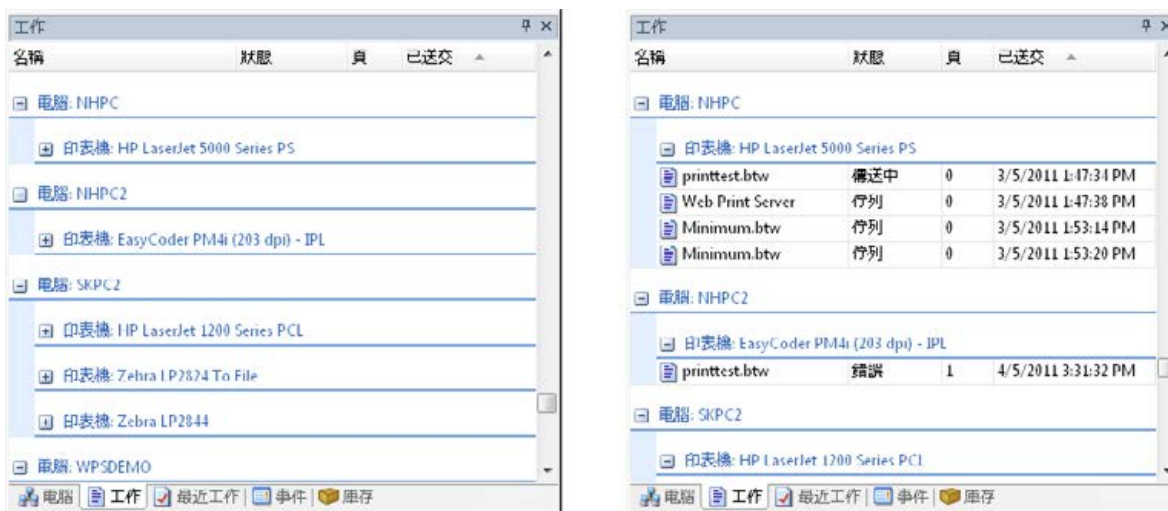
工作

| 名稱 | 狀態 | 頁 | 已送交 |
|---|---|---|---|

電腦: NHPC

印表機: HP LaserJet 5000 Series PS

電腦: NHPC2

印表機: EasyCoder PM4i (203 dpi) - IPL

電腦: SKPC2

印表機: HP LaserJet 1200 Series PCL

印表機: Zebra LP2824 To File

印表機: Zebra LP2844

電腦: WPSDEMO

電腦 | 工作 | 最近工作 | 事件 | 庫存

工作

| 名稱 | 狀態 | 頁 | 已送交 |
|---|---|---|---|

電腦: NHPC

印表機: HP LaserJet 5000 Series PS

| | | | |
|---|---|---|---|
| printtest.btw | 傳送中 | 0 | 3/5/2011 1:47:34 PM |
| Web Print Server | 佇列 | 0 | 3/5/2011 1:47:38 PM |
| Minimum.btw | 佇列 | 0 | 3/5/2011 1:53:14 PM |
| Minimum.btw | 佇列 | 0 | 3/5/2011 1:53:20 PM |

電腦: NHPC2

印表機: EasyCoder PM4i (203 dpi) - IPL

| | | | |
|---|---|---|---|
| printtest.btw | 錯誤 | 1 | 4/5/2011 3:31:32 PM |

電腦: SKPC2

印表機: HP LaserJet 1200 Series PCL

電腦 | 工作 | 最近工作 | 事件 | 庫存